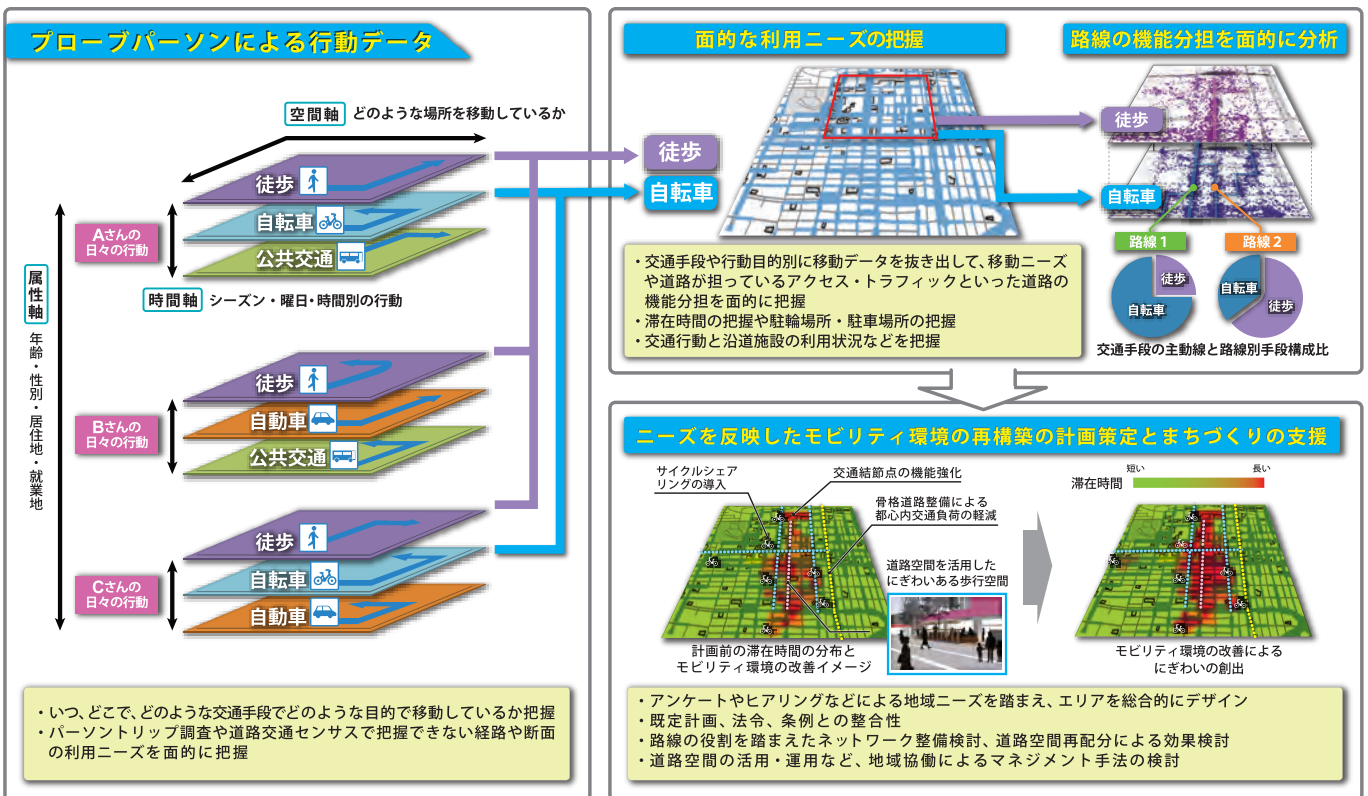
プローブパーソンによる行動データ

空間軸　どのような場所を移動しているか

属性軸
年齢・性別・居住地・就業地

Aさんの日々の行動
徒歩
自転車
公共交通

時間軸　シーズン・曜日・時間別の行動

Bさんの日々の行動
徒歩
自動車
公共交通

Cさんの日々の行動
徒歩
自転車
自動車

・いつ、どこで、どのような交通手段でどのような目的で移動しているか把握
・パーソントリップ調査や道路交通センサスで把握できない経路や断面の利用ニーズを面的に把握

面的な利用ニーズの把握

徒歩
自転車

・交通手段や行動目的別に移動データを抜き出して、移動ニーズや道路が担っているアクセス・トラフィックといった道路の機能分担を面的に把握
・滞在時間の把握や駐輪場所・駐車場所の把握
・交通行動と沿道施設の利用状況などを把握

路線の機能分担を面的に分析

徒歩
自転車
路線1
路線2
徒歩
自転車
自転車
徒歩
交通手段の主動線と路線別手段構成比

ニーズを反映したモビリティ環境の再構築の計画策定とまちづくりの支援

サイクルシェアリングの導入
交通結節点の機能強化
骨格道路整備による都心内交通負荷の軽減
道路空間を活用したにぎわいある歩行空間
計画前の滞在時間の分布とモビリティ環境の改善イメージ

滞在時間　短い　長い

モビリティ環境の改善によるにぎわいの創出

・アンケートやヒアリングなどによる地域ニーズを踏まえ、エリアを総合的にデザイン
・既定計画、法令、条例との整合性
・路線の役割を踏まえたネットワーク整備検討、道路空間再配分による効果検討
・道路空間の活用・運用など、地域協働によるマネジメント手法の検討